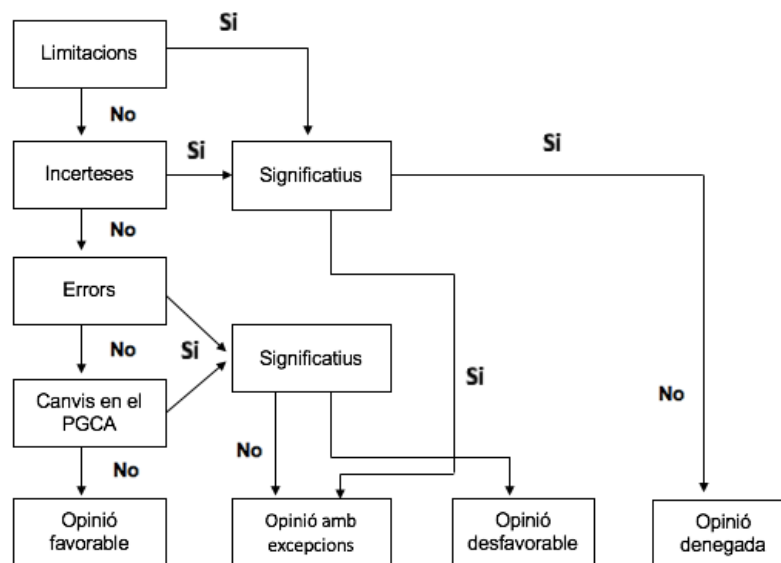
Si

Limitacions

No

Si

Si

Incerteses

Significatius

No

Errors

No

Si

Significatius

Si

Canvis en el PGCA

No

No

No

Opinió favorable

Opinió amb excepcions

Opinió desfavorable

Opinió denegada